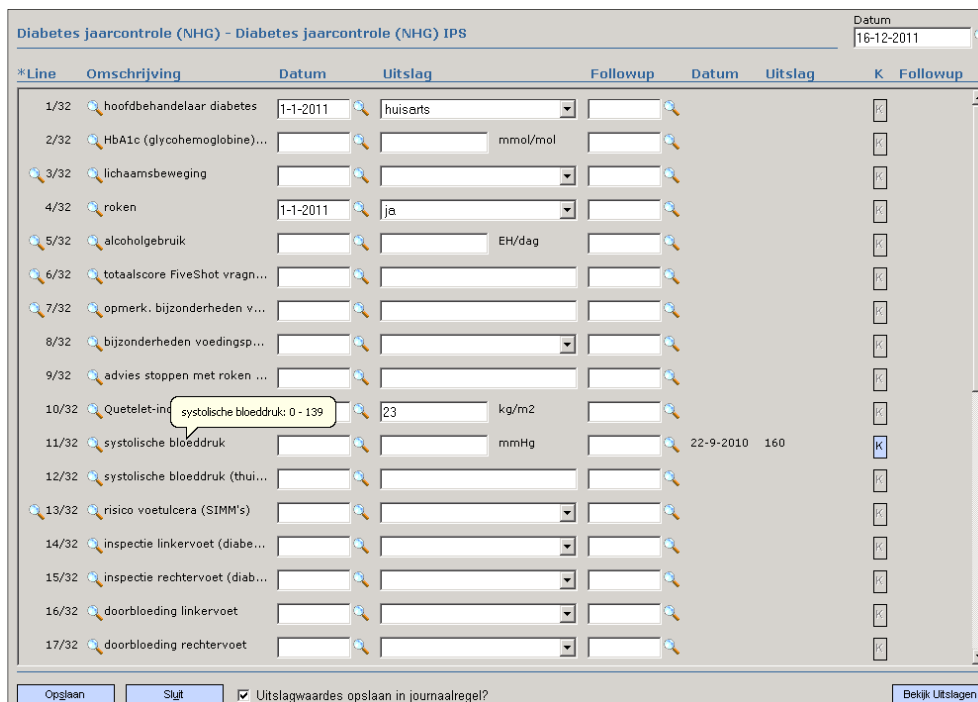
Diabetes jaarcontrole (NHG) - Diabetes jaarcontrole (NHG) IPS

Datum
16-12-2011

| *Line | Omschrijving | Datum | Uitslag | | Followup | Datum | Uitslag | K | Followup |
|---|---|---|---|---|---|---|---|---|---|
| 1/32 | hoofdbehandelaar diabetes | 1-1-2011 | huisarts | | | | | K | |
| 2/32 | HbA1c (glycohemoglobine)... | | | mmol/mol | | | | K | |
| 3/32 | lichaamsbeweging | | | | | | | K | |
| 4/32 | roken | 1-1-2011 | ja | | | | | K | |
| 5/32 | alcoholgebruik | | | EH/dag | | | | K | |
| 6/32 | totaalscore FiveShot vragn... | | | | | | | K | |
| 7/32 | opmerk. bijzonderheden v... | | | | | | | K | |
| 8/32 | bijzonderheden voedingsp... | | | | | | | K | |
| 9/32 | advies stoppen met roken ... | | | | | | | K | |
| 10/32 | Quetelet-ind | | 23 | kg/m2 | | | | K | |
| 11/32 | systolische bloeddruk | | | mmHg | | 22-9-2010 | 160 | K | |
| 12/32 | systolische bloeddruk (thui... | | | | | | | K | |
| 13/32 | risico voetulcera (SIMM's) | | | | | | | K | |
| 14/32 | inspectie linkervoet (diabe... | | | | | | | K | |
| 15/32 | inspectie rechtervoet (diab... | | | | | | | K | |
| 16/32 | doorbloeding linkervoet | | | | | | | K | |
| 17/32 | doorbloeding rechtervoet | | | | | | | K | |

systolische bloeddruk: 0 - 139

Opslaan   Sluit   Uitslagwaardes opslaan in journaalregel?   Bekijk Uitslagen